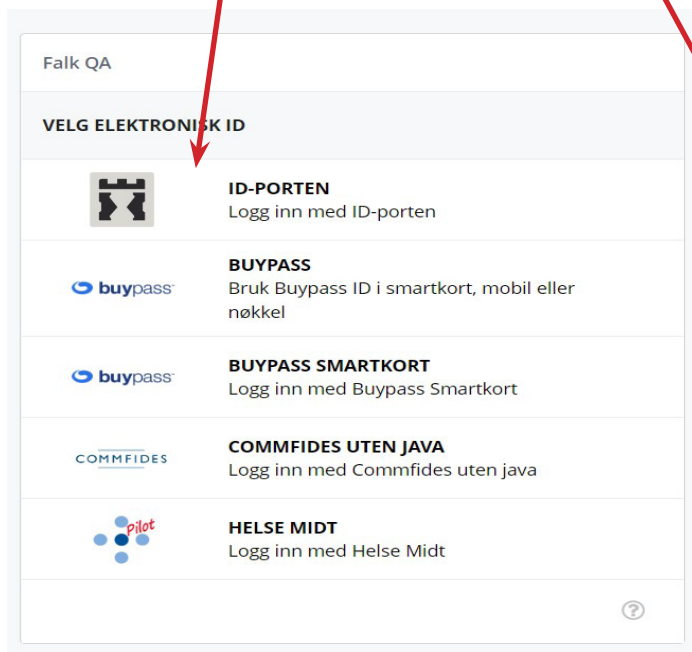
Falk QA

VELG ELEKTRONISK ID

ID-PORTEN
Logg inn med ID-porten

buypass

BUYPASS
Bruk Buypass ID i smartkort, mobil eller nøkkel

buypass

BUYPASS SMARTKORT
Logg inn med Buypass Smartkort

COMMFIDES

COMMFIDES UTEN JAVA
Logg inn med Commfides uten java

Pilot

HELSE MIDT
Logg inn med Helse Midt

?